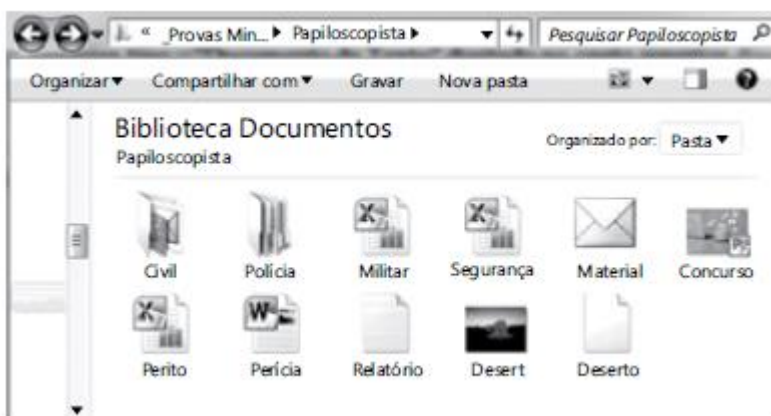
« _Provas Min... ▸ Papiloscopista ▸

Pesquisar Papiloscopista

Organizar ▾ Compartilhar com ▾ Gravar Nova pasta

Biblioteca Documentos
Papiloscopista

Organizado por: Pasta ▾

Civil
Polícia
Militar
Segurança
Material
Concurso
Perito
Perícia
Relatório
Desert
Deserto